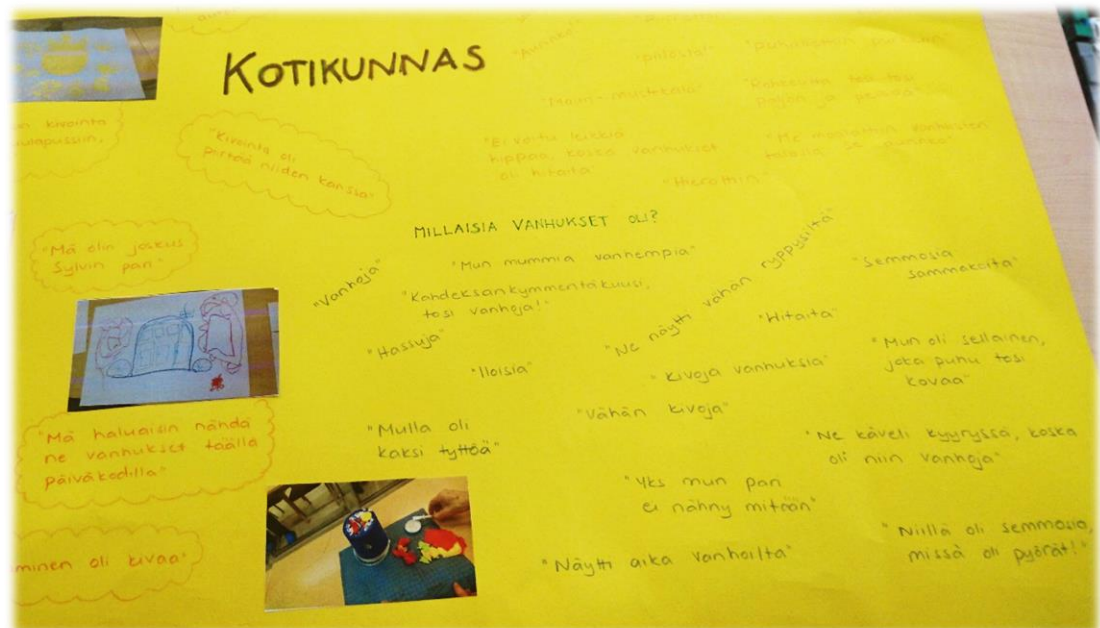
KOTIKUNNAS

"Aukkeli" "pallosta" "puhalluksen puuta"

"Meni mukavasti" "Rakastin tosi paljon ja paljon"

"Ei voitu leikkiä hippaa, koska vanhukset oli hitaita" "Me maalattiin kaverien kanssa" "Hierottiin"

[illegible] kirjoitta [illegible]

"Kirjoitta oli parasta niiden kanssa"

"Mä olin jokus Sylvin pan"

MILLAISIA VANHUKSET OLI?

"Vanhoja" "Mun mummia vanhempia" "Kahdeksankymmentäkuusi, tosi vanhoja!" "Ne näytti vähän ryppyisiltä" "Semmosia sammakoita"

"Hassuja" "Hitaita" "Mun oli sellainen, joka puhu tosi kovaa"

"Iloisia" "Kivoja vanhuksia"

"Mulla oli kaksi tyttöä" "Vähän kivoja"

"Mä haluaisin nähdä ne vanhukset täällä päiväkodilla"

"Ne käveli kyyryssä, koska oli niin vanhoja"

"Yks mun pan ei nähny mitään"

"Niillä oli semmosia, missä oli pyörät!"

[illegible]minen oli kivaa"

"Näytti aika vanhoilta"